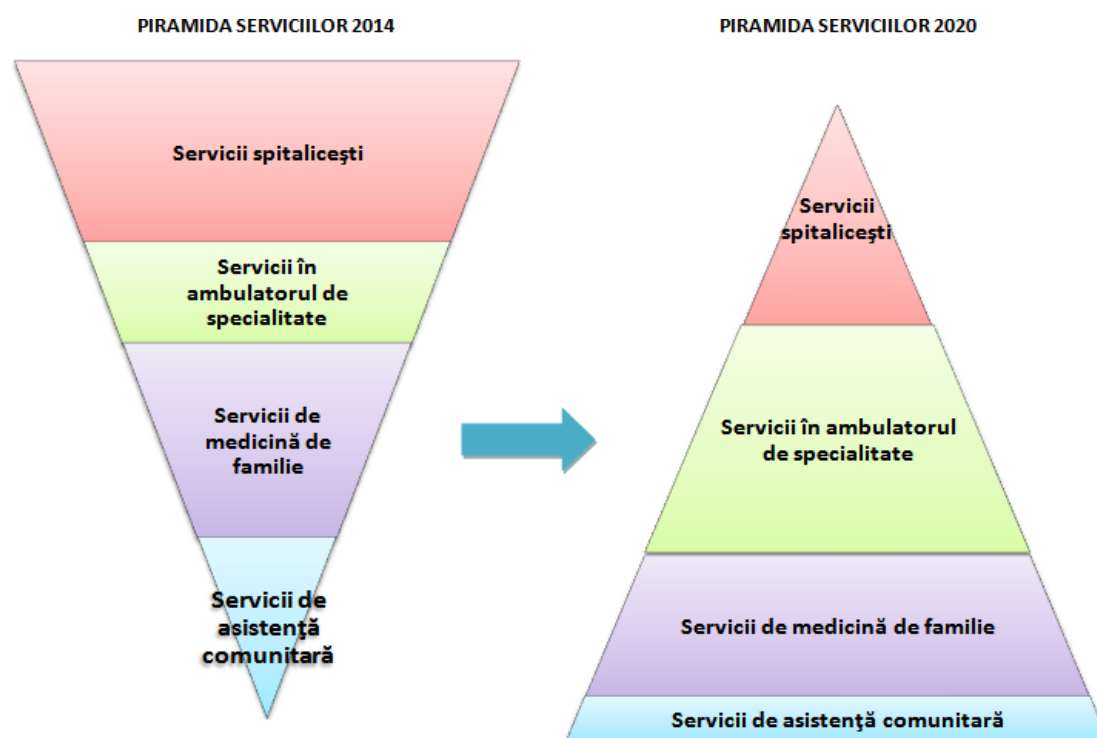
PIRAMIDA SERVICIILOR 2014

Servicii spitaliceşti

Servicii în ambulatorul de specialitate

Servicii de medicină de familie

Servicii de asistenţă comunitară

PIRAMIDA SERVICIILOR 2020

Servicii spitaliceşti

Servicii în ambulatorul de specialitate

Servicii de medicină de familie

Servicii de asistenţă comunitară